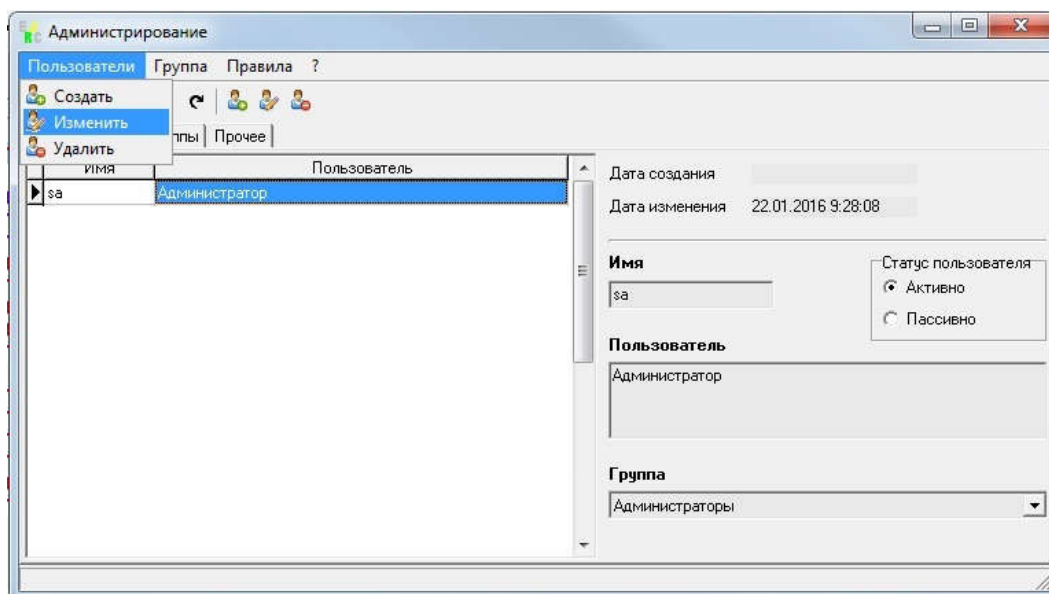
Администрирование

Пользователи Группа Правила ?

Создать
Изменить
Удалить

ппы | Прочее

| Имя | Пользователь |
|---|---|
| sa | Администратор |

Дата создания

Дата изменения 22.01.2016 9:28:08

Имя

sa

Статус пользователя

Активно

Пассивно

Пользователь

Администратор

Группа

Администраторы